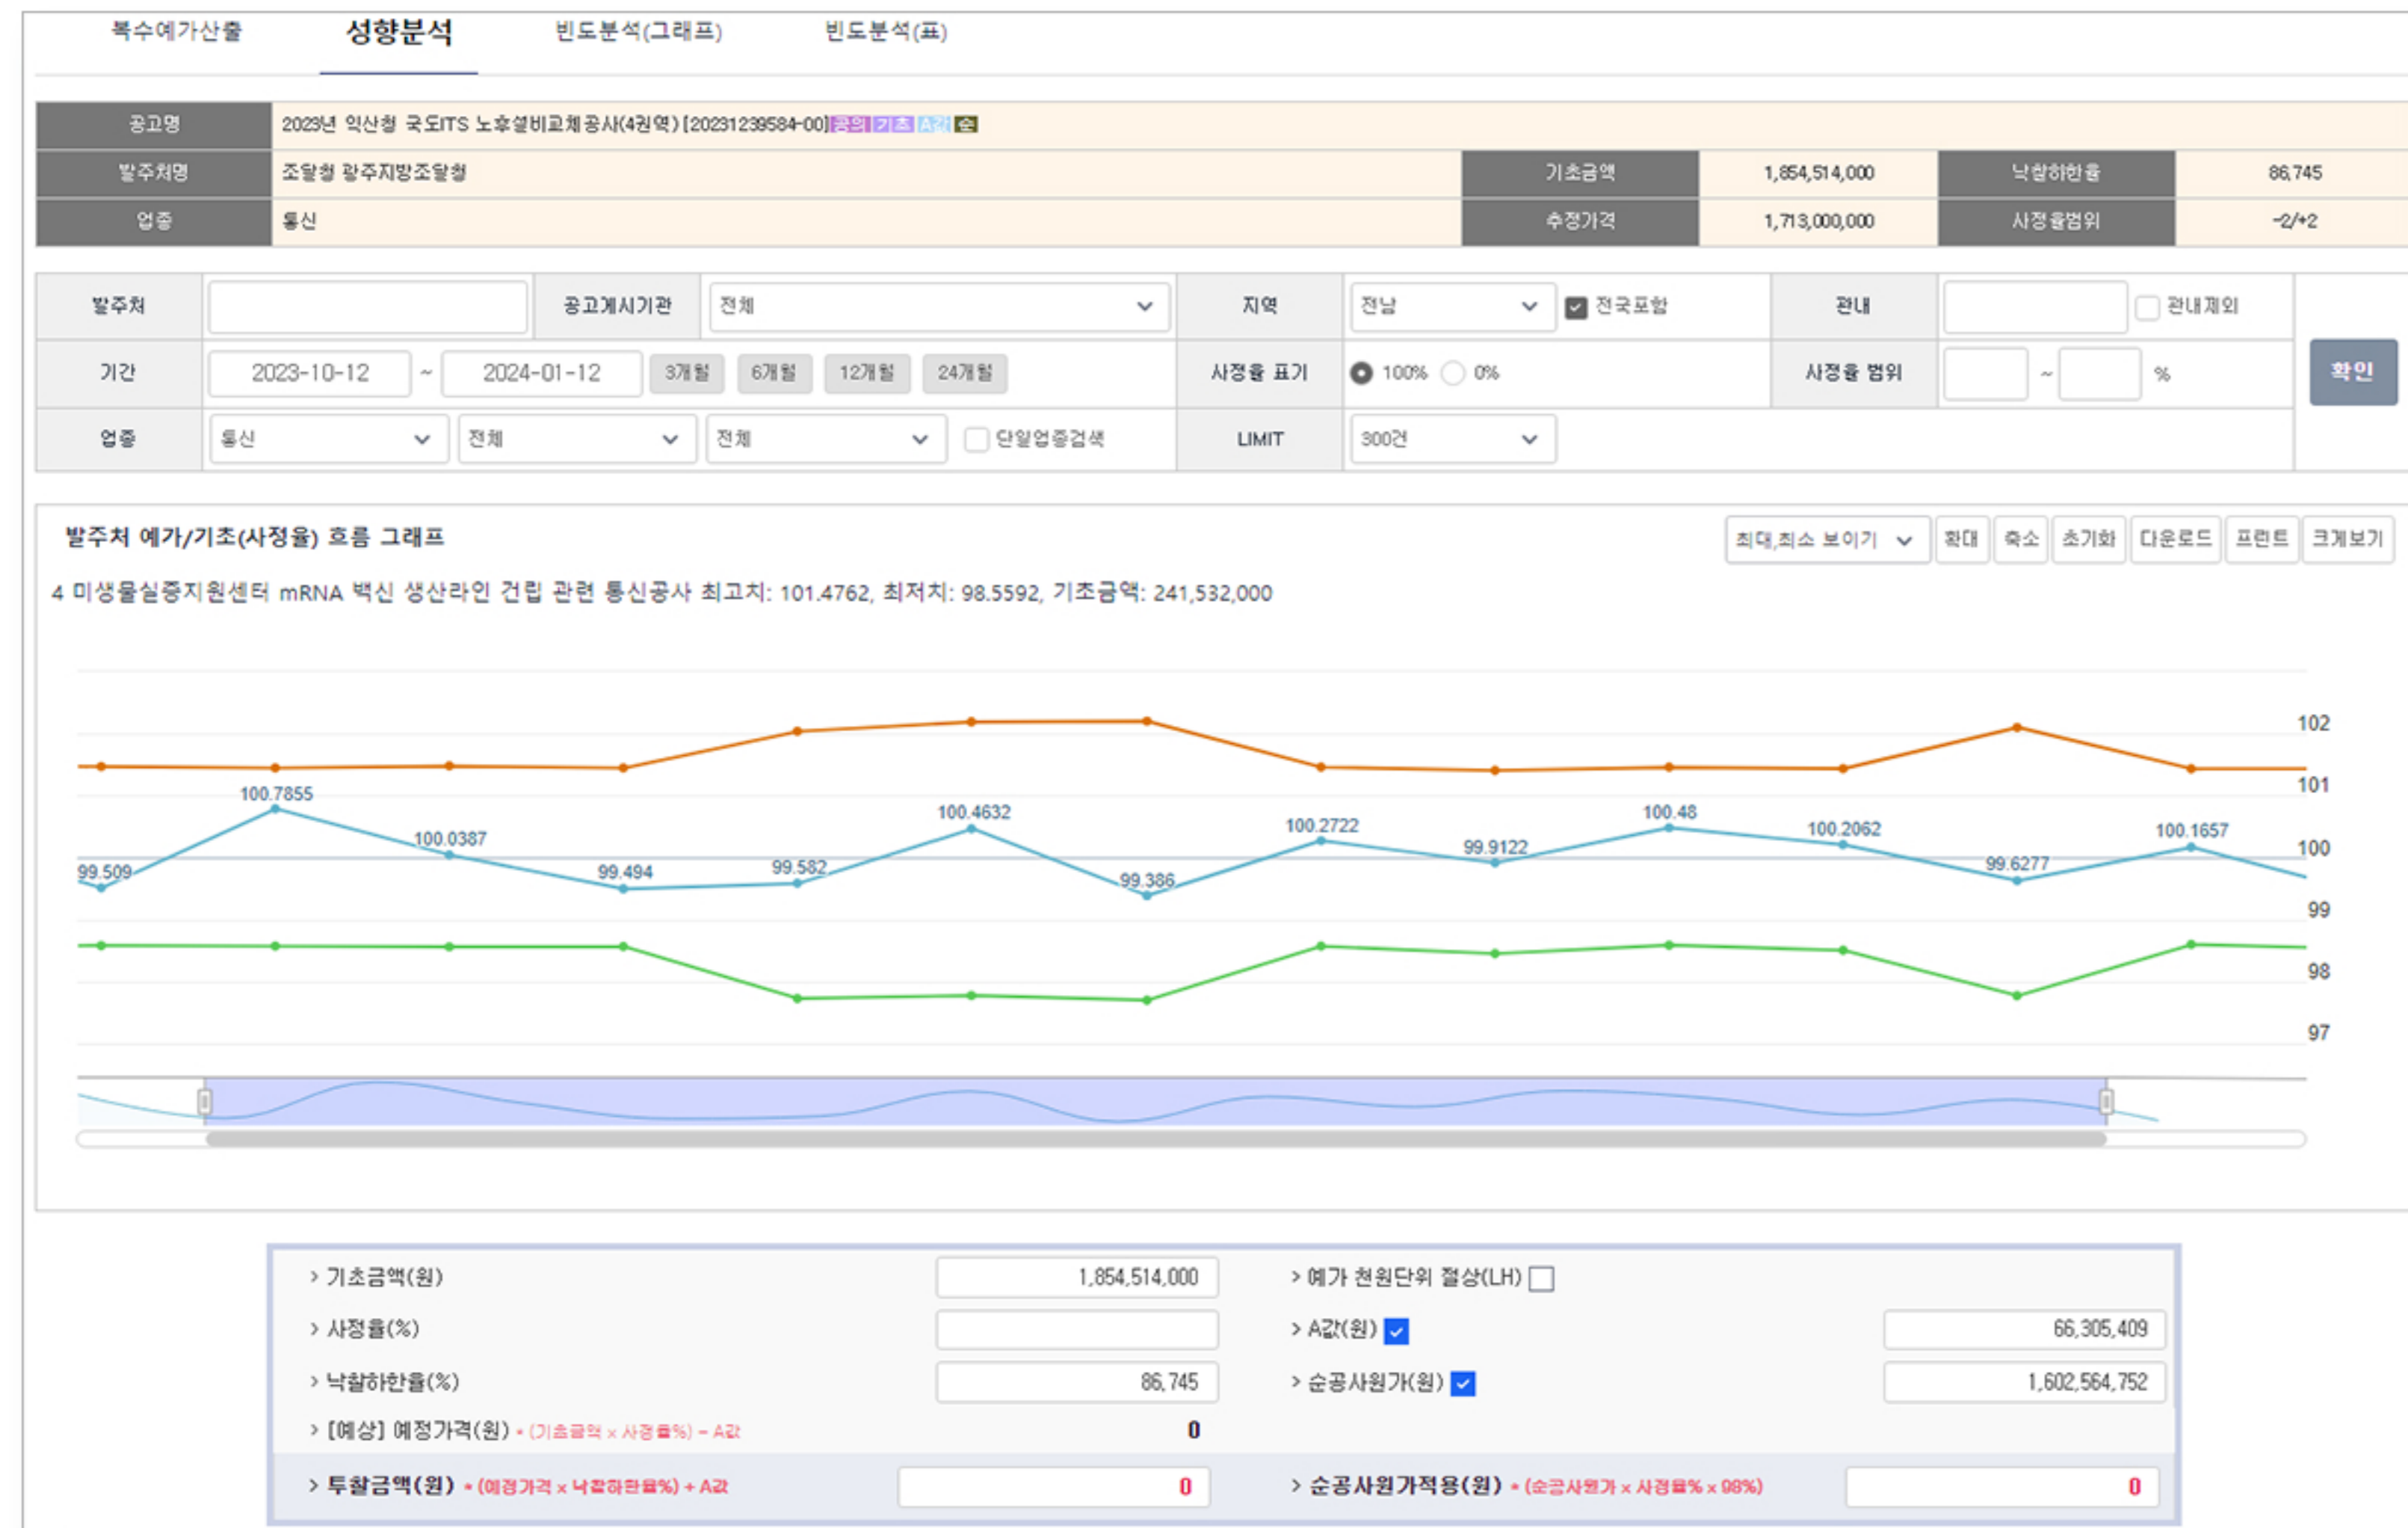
복수예가산출 성향분석 빈도분석(그래프) 빈도분석(표)

| 공고명 | 2023년 익산청 국도ITS 노후설비교체공사(4권역) [20231239584-00] 공의 기초 A값 순 | | | | |
|---|---|---|---|---|---|
| 발주처명 | 조달청 광주지방조달청 | 기초금액 | 1,854,514,000 | 낙찰하한율 | 86.745 |
| 업종 | 통신 | 추정가격 | 1,713,000,000 | 사정율범위 | -2/+2 |

| 발주처 | | 공고게시기관 | 전체 | 지역 | 전남 ☑ 전국포함 | 관내 | ☐ 관내제외 | 확인 |
|---|---|---|---|---|---|---|---|---|
| 기간 | 2023-10-12 ~ 2024-01-12 3개월 6개월 12개월 24개월 | | | 사정율 표기 | 100% 0% | 사정율 범위 | ~ % | |
| 업종 | 통신 | 전체 | 전체 ☐ 단일업종검색 | LIMIT | 300건 | | | |

발주처 예가/기초(사정율) 흐름 그래프

최대,최소 보이기 확대 축소 초기화 다운로드 프린트 크게보기

4 미생물실증지원센터 mRNA 백신 생산라인 건립 관련 통신공사 최고치: 101.4762, 최저치: 98.5592, 기초금액: 241,532,000

99.509 100.7855 100.0387 99.494 99.582 100.4632 99.386 100.2722 99.9122 100.48 100.2062 99.6277 100.1657

102 101 100 99 98 97

> 기초금액(원) 1,854,514,000
> 예가 천원단위 절상(LH) ☐
> 사정율(%)
> A값(원) ☑ 66,305,409
> 낙찰하한율(%) 86.745
> 순공사원가(원) ☑ 1,602,564,752
> [예상] 예정가격(원) • (기초금액 x 사정율%) - A값 0
> 투찰금액(원) • (예정가격 x 낙찰하한율%) + A값 0
> 순공사원가적용(원) • (순공사원가 x 사정율% x 98%) 0